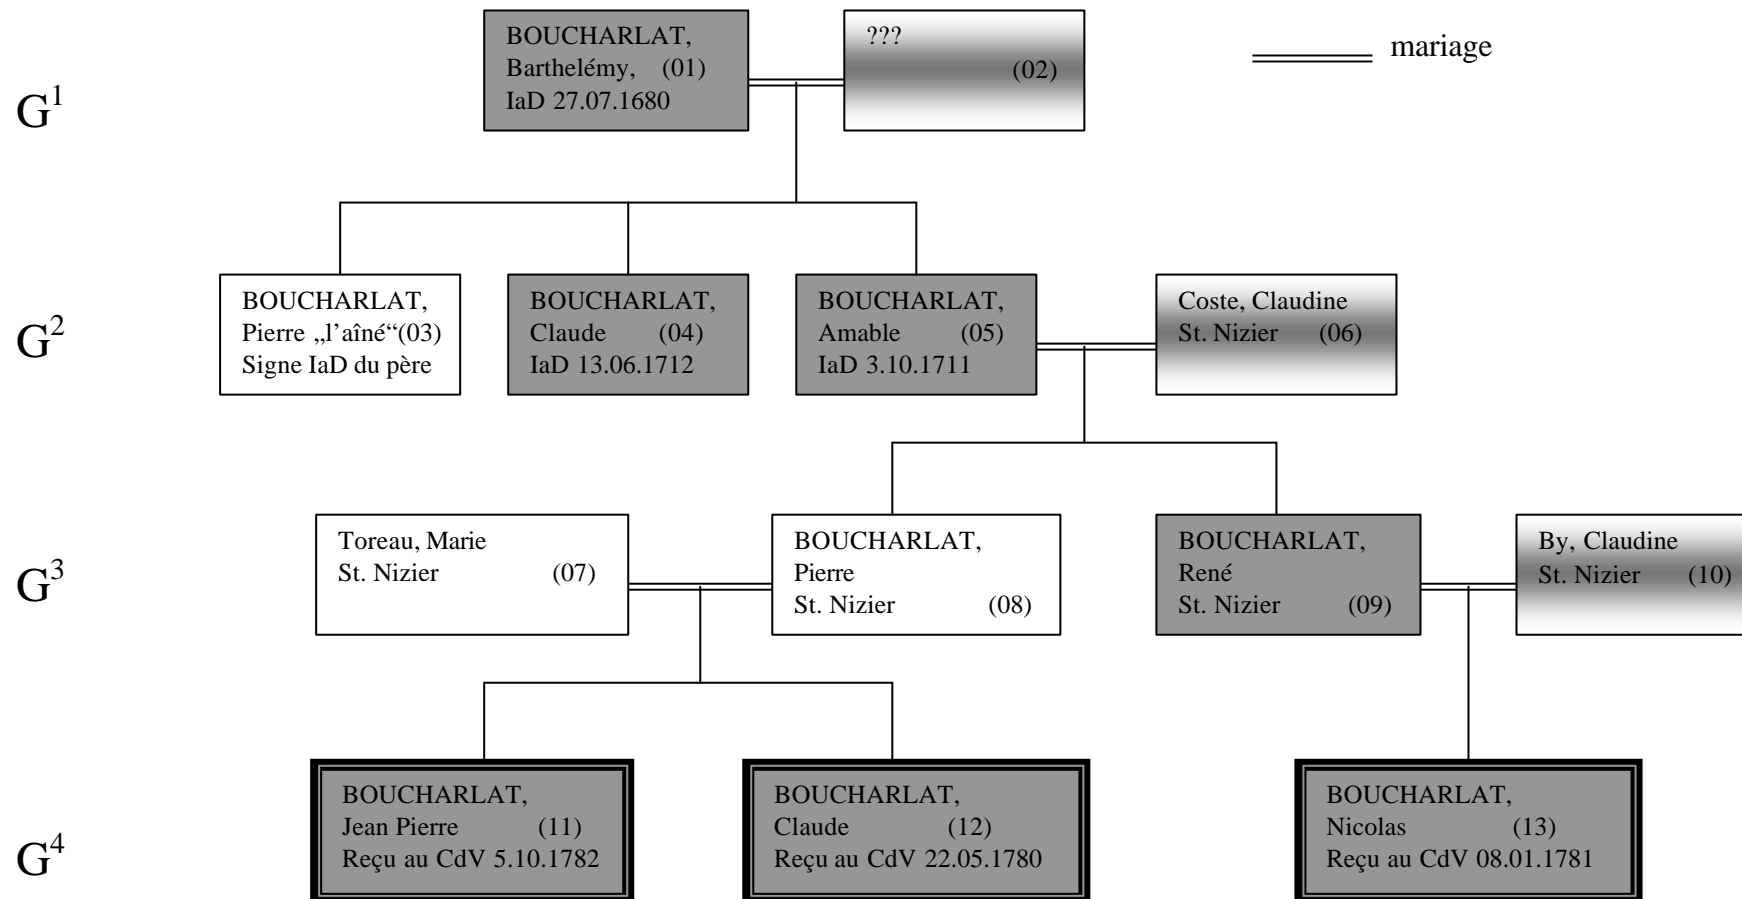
mariage

$G^1$

BOUCHARLAT, Barthelémy, (01) IaD 27.07.1680

??? (02)

$G^2$

BOUCHARLAT, Pierre „l'aîné"(03) Signe IaD du père

BOUCHARLAT, Claude (04) IaD 13.06.1712

BOUCHARLAT, Amable (05) IaD 3.10.1711

Coste, Claudine St. Nizier (06)

$G^3$

Toreau, Marie St. Nizier (07)

BOUCHARLAT, Pierre St. Nizier (08)

BOUCHARLAT, René St. Nizier (09)

By, Claudine St. Nizier (10)

$G^4$

BOUCHARLAT, Jean Pierre (11) Reçu au CdV 5.10.1782

BOUCHARLAT, Claude (12) Reçu au CdV 22.05.1780

BOUCHARLAT, Nicolas (13) Reçu au CdV 08.01.1781